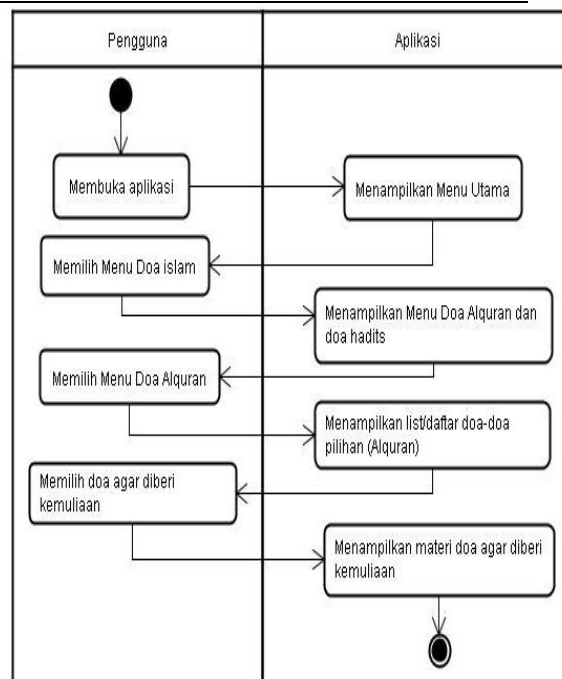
| Pengguna | Aplikasi |
|---|---|

Membuka aplikasi

Menampilkan Menu Utama

Memilih Menu Doa islam

Menampilkan Menu Doa Alquran dan doa hadits

Memilih Menu Doa Alquran

Menampilkan list/daftar doa-doa pilihan (Alquran)

Memilih doa agar diberi kemuliaan

Menampilkan materi doa agar diberi kemuliaan